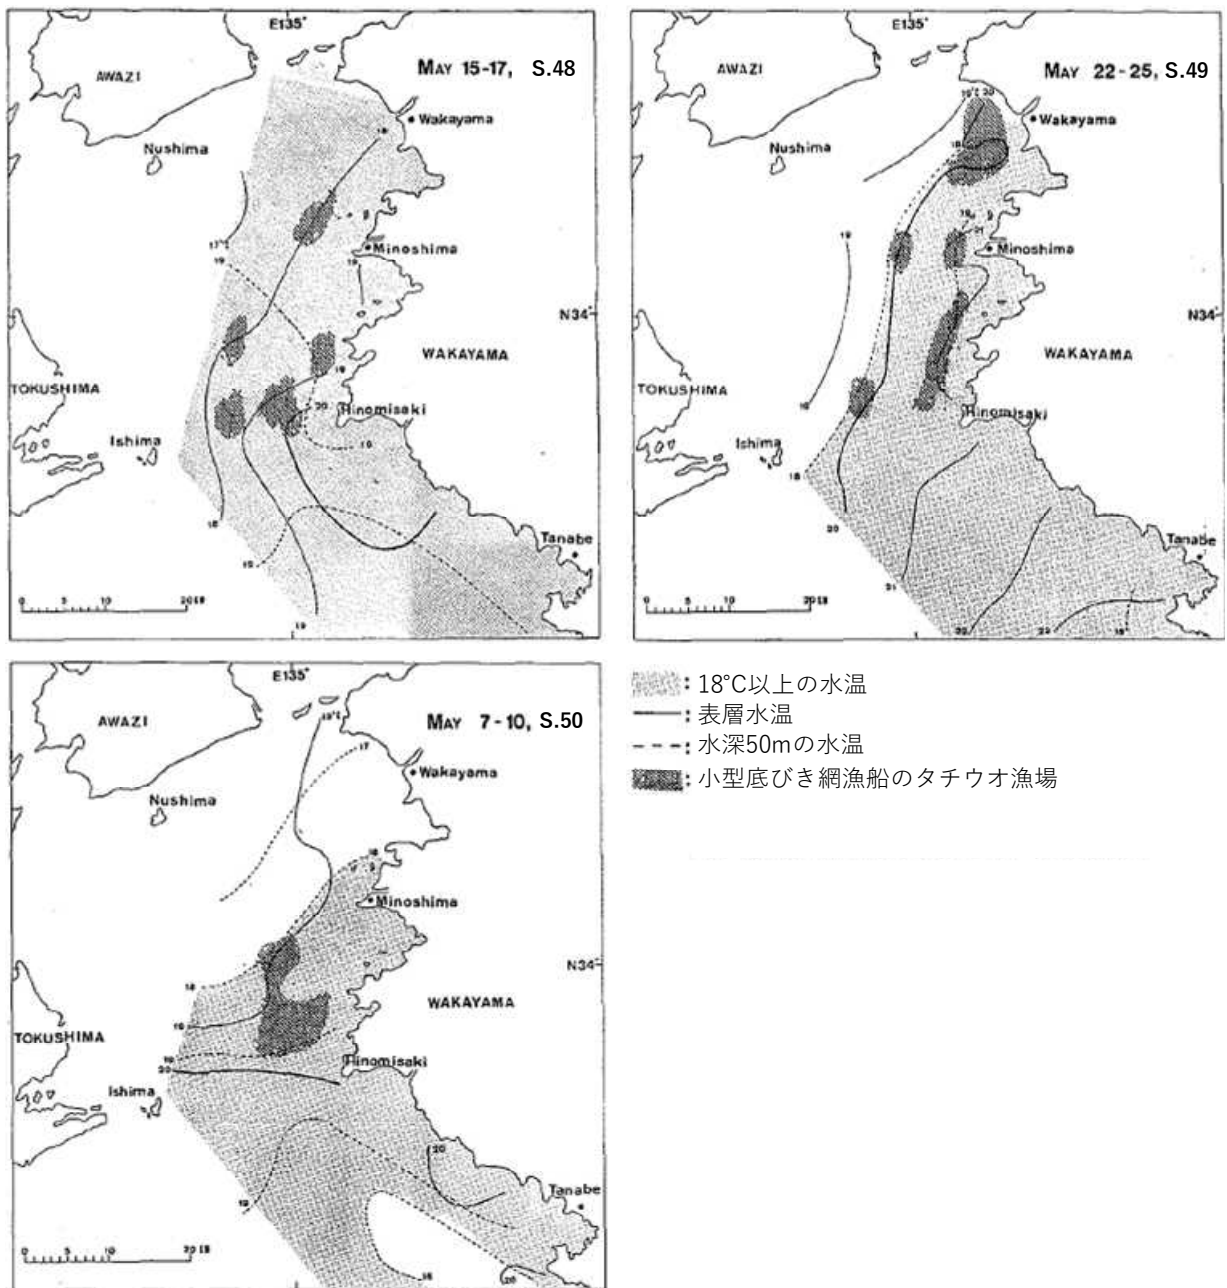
E135°
MAY 15-17, S.48
AWAZI
Wakayama
Nushima
Minoshima
WAKAYAMA
TOKUSHIMA
Hinomisaki
Ishima
Tanabe
0 5 10 20 K.M.

E135°
MAY 22-25, S.49
AWAZI
Wakayama
Nushima
Minoshima
N34°
WAKAYAMA
TOKUSHIMA
Hinomisaki
Ishima
Tanabe
0 5 10 20 K.M.

E135°
MAY 7-10, S.50
AWAZI
Wakayama
Nushima
Minoshima
N34°
WAKAYAMA
TOKUSHIMA
Hinomisaki
Ishima
Tanabe
0 5 10 20 K.M.

: 18°C以上の水温
: 表層水温
: 水深50mの水温
: 小型底びき網漁船のタチウオ漁場